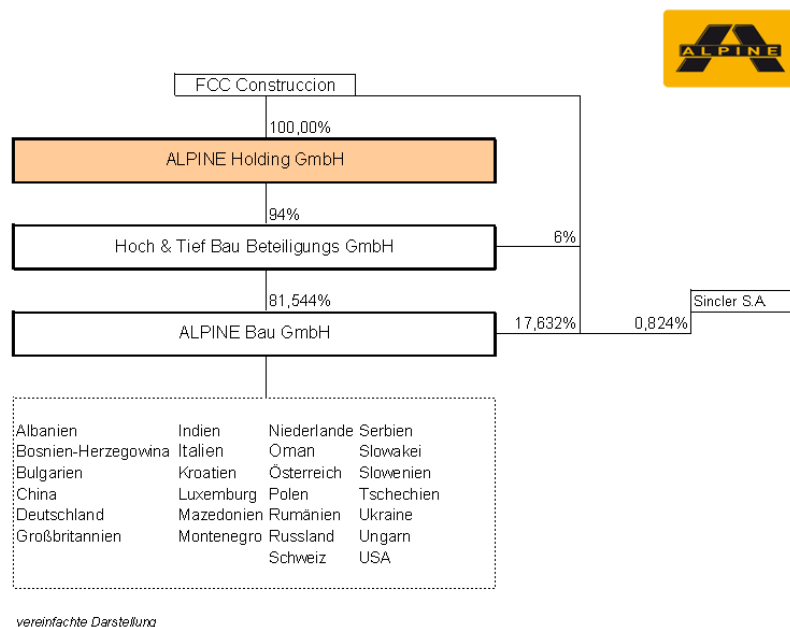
ALPINE

FCC Construccion

100,00%

ALPINE Holding GmbH

94%

Hoch & Tief Bau Beteiligungs GmbH

6%

81,544%

Sincler S.A.

ALPINE Bau GmbH

17,632%

0,824%

Albanien
Bosnien-Herzegowina
Bulgarien
China
Deutschland
Großbritannien

Indien
Italien
Kroatien
Luxemburg
Mazedonien
Montenegro

Niederlande
Oman
Österreich
Polen
Rumänien
Russland
Schweiz

Serbien
Slowakei
Slowenien
Tschechien
Ukraine
Ungarn
USA

vereinfachte Darstellung